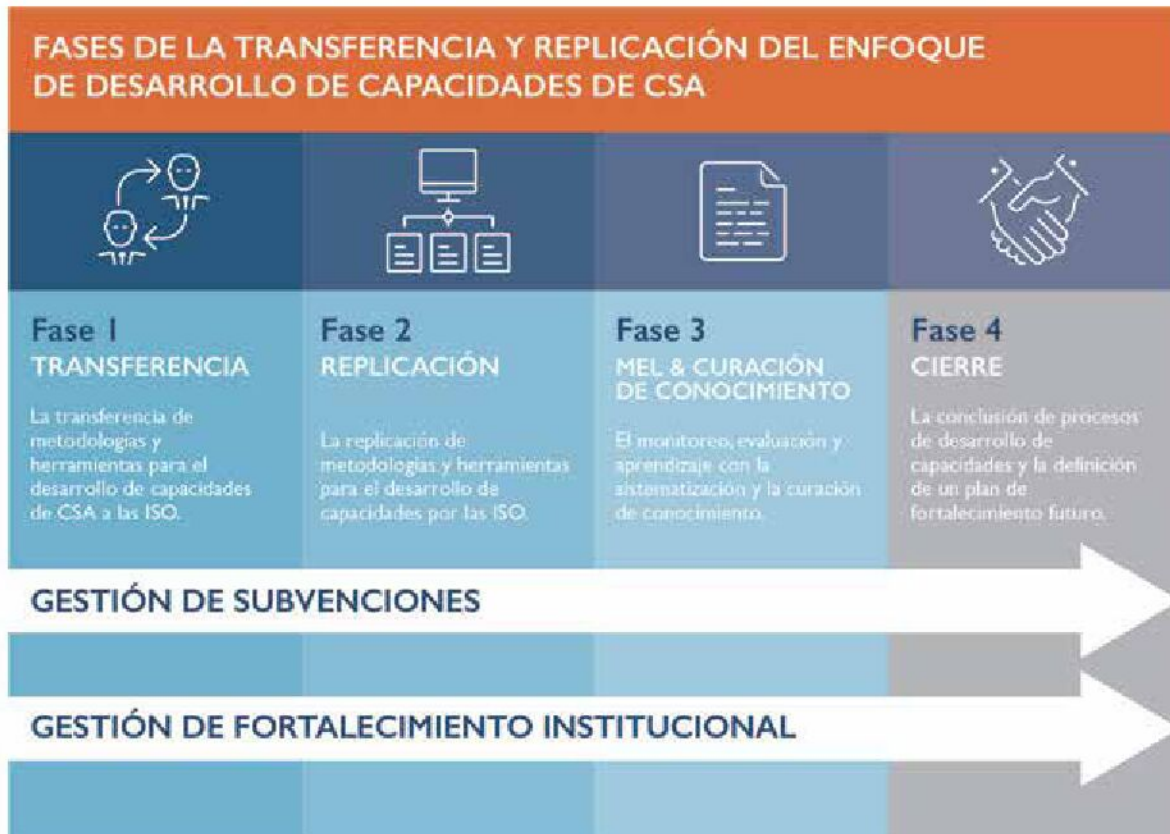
FASES DE LA TRANSFERENCIA Y REPLICACIÓN DEL ENFOQUE DE DESARROLLO DE CAPACIDADES DE CSA

Fase 1
TRANSFERENCIA

La transferencia de metodologías y herramientas para el desarrollo de capacidades de CSA a las ISO.

Fase 2
REPLICACIÓN

La replicación de metodologías y herramientas para el desarrollo de capacidades por las ISO.

Fase 3
MEL & CURACIÓN DE CONOCIMIENTO

El monitoreo, evaluación y aprendizaje con la sistematización y la curación de conocimiento.

Fase 4
CIERRE

La conclusión de procesos de desarrollo de capacidades y la definición de un plan de fortalecimiento futuro.

GESTIÓN DE SUBVENCIONES

GESTIÓN DE FORTALECIMIENTO INSTITUCIONAL